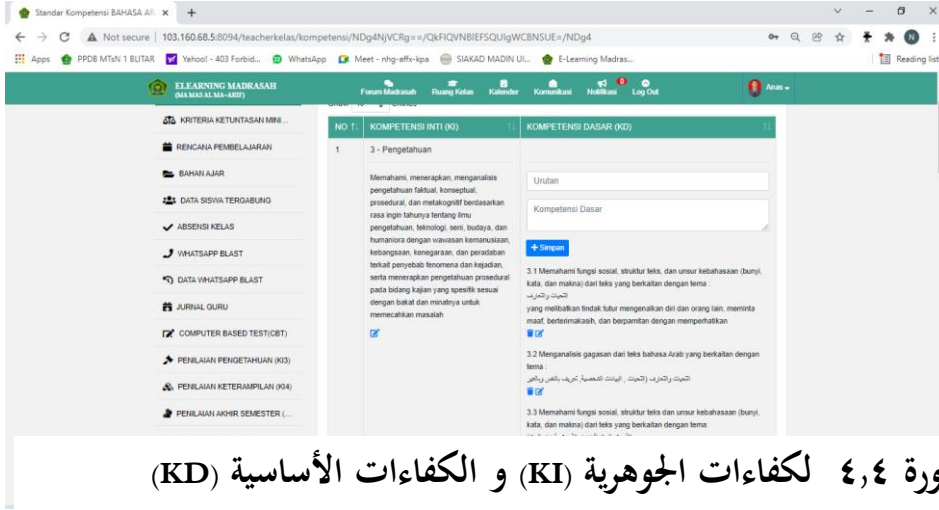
Standar Kompetensi BAHASA AR ×  +

Not secure | 103.160.68.5:8094/teacherkelas/kompetensi/NDg4NjVCRg==/QkFIQVNBIEFSQUIgWCBNSUE=/NDg4

Apps  PPDB MTsN 1 BLITAR  Yahoo! - 403 Forbid...  WhatsApp  Meet - nhg-affx-kpa  SIAKAD MADIN UI...  E-Learning Madras...  Reading list

ELEARNING MADRASAH (MA MAS AL MA-ARIF)

Forum Madrasah  Ruang Kelas  Kalender  Komunikasi  Notifikasi  Log Out  Anas

KRITERIA KETUNTASAN MINI...
RENCANA PEMBELAJARAN
BAHAN AJAR
DATA SISWA TERGABUNG
ABSENSI KELAS
WHATSAPP BLAST
DATA WHATSAPP BLAST
JURNAL GURU
COMPUTER BASED TEST(CBT)
PENILAIAN PENGETAHUAN (KI3)
PENILAIAN KETERAMPILAN (KI4)
PENILAIAN AKHIR SEMESTER (...

| NO | KOMPETENSI INTI (KI) | KOMPETENSI DASAR (KD) |
|---|---|---|
| 1 | 3 - Pengetahuan<br><br>Memahami, menerapkan, menganalisis pengetahuan faktual, konseptual, prosedural, dan metakognitif berdasarkan rasa ingin tahunya tentang ilmu pengetahuan, teknologi, seni, budaya, dan humaniora dengan wawasan kemanusiaan, kebangsaan, kenegaraan, dan peradaban terkait penyebab fenomena dan kejadian, serta menerapkan pengetahuan prosedural pada bidang kajian yang spesifik sesuai dengan bakat dan minatnya untuk memecahkan masalah | Urutan<br>Kompetensi Dasar<br>+ Simpan<br>3.1 Memahami fungsi sosial, struktur teks, dan unsur kebahasaan (bunyi, kata, dan makna) dari teks yang berkaitan dengan tema :<br>التحيات والتعارف<br>yang melibatkan tindak tutur mengenalkan diri dan orang lain, meminta maaf, berterimakasih, dan berpamitan dengan memperhatikan<br>3.2 Menganalisis gagasan dari teks bahasa Arab yang berkaitan dengan tema :<br>التحيات والتعارف (التحيات , البيانات الشخصية, تعريف بالنفس وبالغير<br>3.3 Memahami fungsi sosial, struktur teks dan unsur kebahasaan (bunyi, kata, dan makna) dari teks yang berkaitan dengan tema: |

ورة ٤،٤ لكفاءات الجوهرية (KI) و الكفاءات الأساسية (KD)